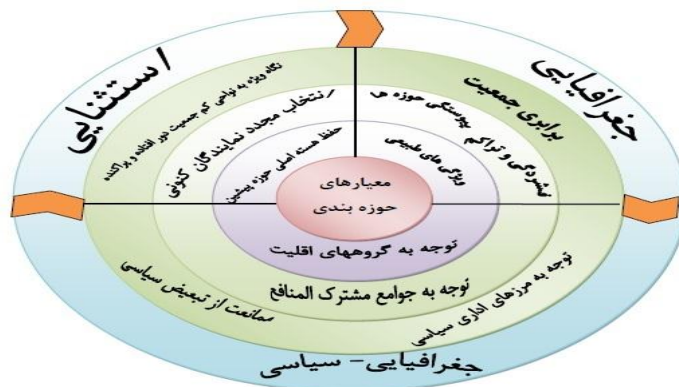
جغرافیایی
استثنایی/
برابری جمعیت
پیوستگی حوزه ها
گستردگی و تراکم
ویژگی های طبیعی
نگاه ویژه به نواحی کم جمعیت دور افتاده و پراکنده
انتخاب مجدد نمایندگان کنونی/
حفظ هسته اصلی حوزه پیشین
معیارهای
حوزه بندی
توجه به گروههای اقلیت
توجه به جوامع مشترک المنافع
توجه به مرزهای اداری سیاسی
ممانعت از تبعیض سیاسی
جغرافیایی- سیاسی